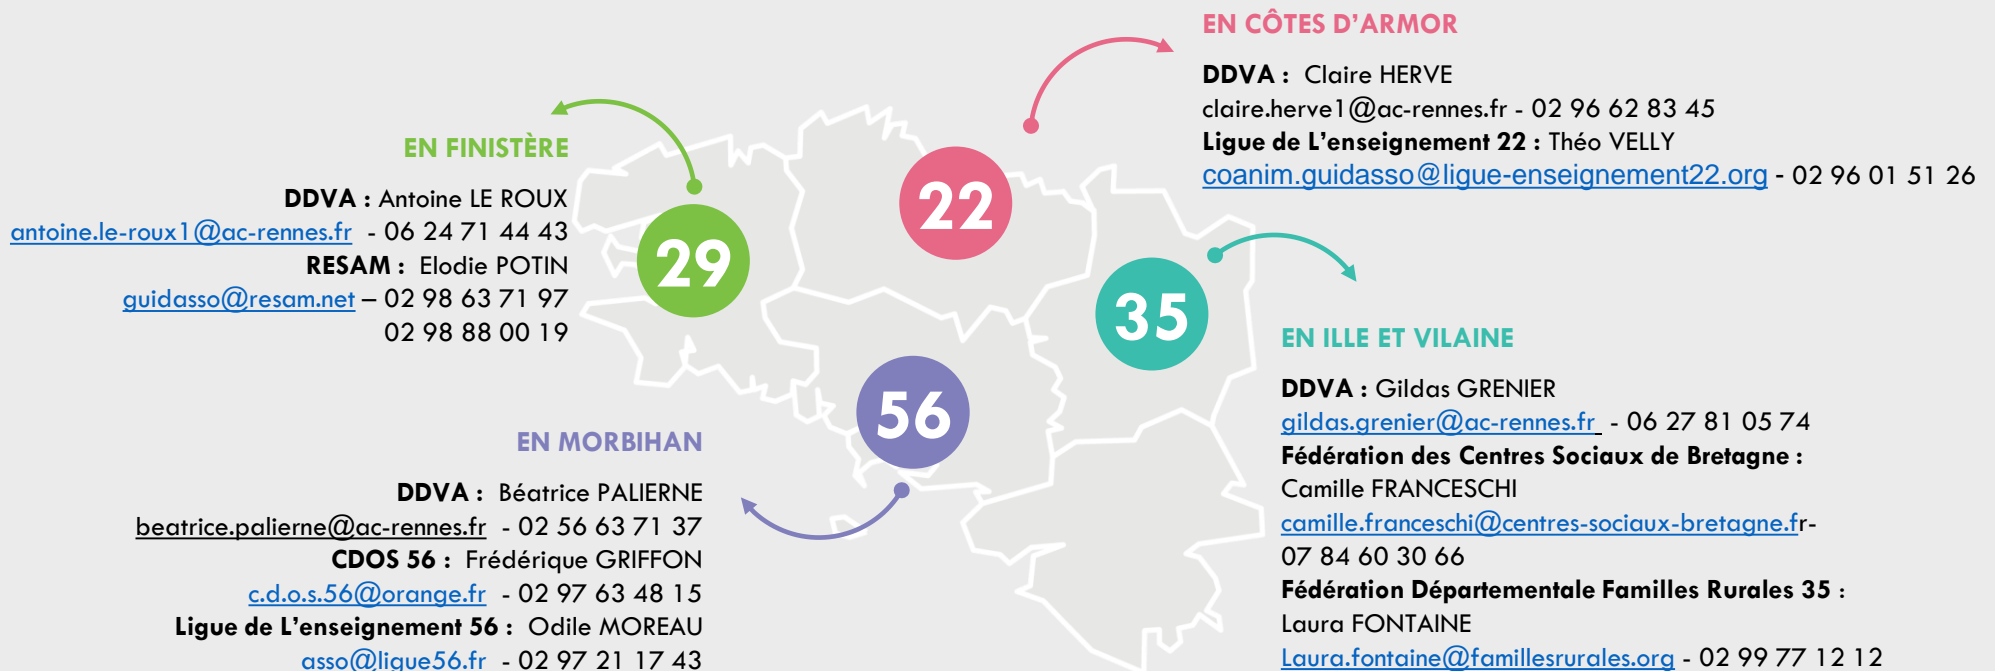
EN CÔTES D'ARMOR

DDVA : Claire HERVE
claire.herve1@ac-rennes.fr - 02 96 62 83 45
Ligue de L'enseignement 22 : Théo VELLY
coanim.guidasso@ligue-enseignement22.org - 02 96 01 51 26

EN FINISTÈRE

DDVA : Antoine LE ROUX
antoine.le-roux1@ac-rennes.fr - 06 24 71 44 43
RESAM : Elodie POTIN
guidasso@resam.net – 02 98 63 71 97
02 98 88 00 19

29

22

35

56

EN ILLE ET VILAINE

DDVA : Gildas GRENIER
gildas.grenier@ac-rennes.fr - 06 27 81 05 74
Fédération des Centres Sociaux de Bretagne :
Camille FRANCESCHI
camille.franceschi@centres-sociaux-bretagne.fr-
07 84 60 30 66
Fédération Départementale Familles Rurales 35 :
Laura FONTAINE
Laura.fontaine@famillesrurales.org - 02 99 77 12 12

EN MORBIHAN

DDVA : Béatrice PALIERNE
beatrice.palierne@ac-rennes.fr - 02 56 63 71 37
CDOS 56 : Frédérique GRIFFON
c.d.o.s.56@orange.fr - 02 97 63 48 15
Ligue de L'enseignement 56 : Odile MOREAU
asso@ligue56.fr - 02 97 21 17 43